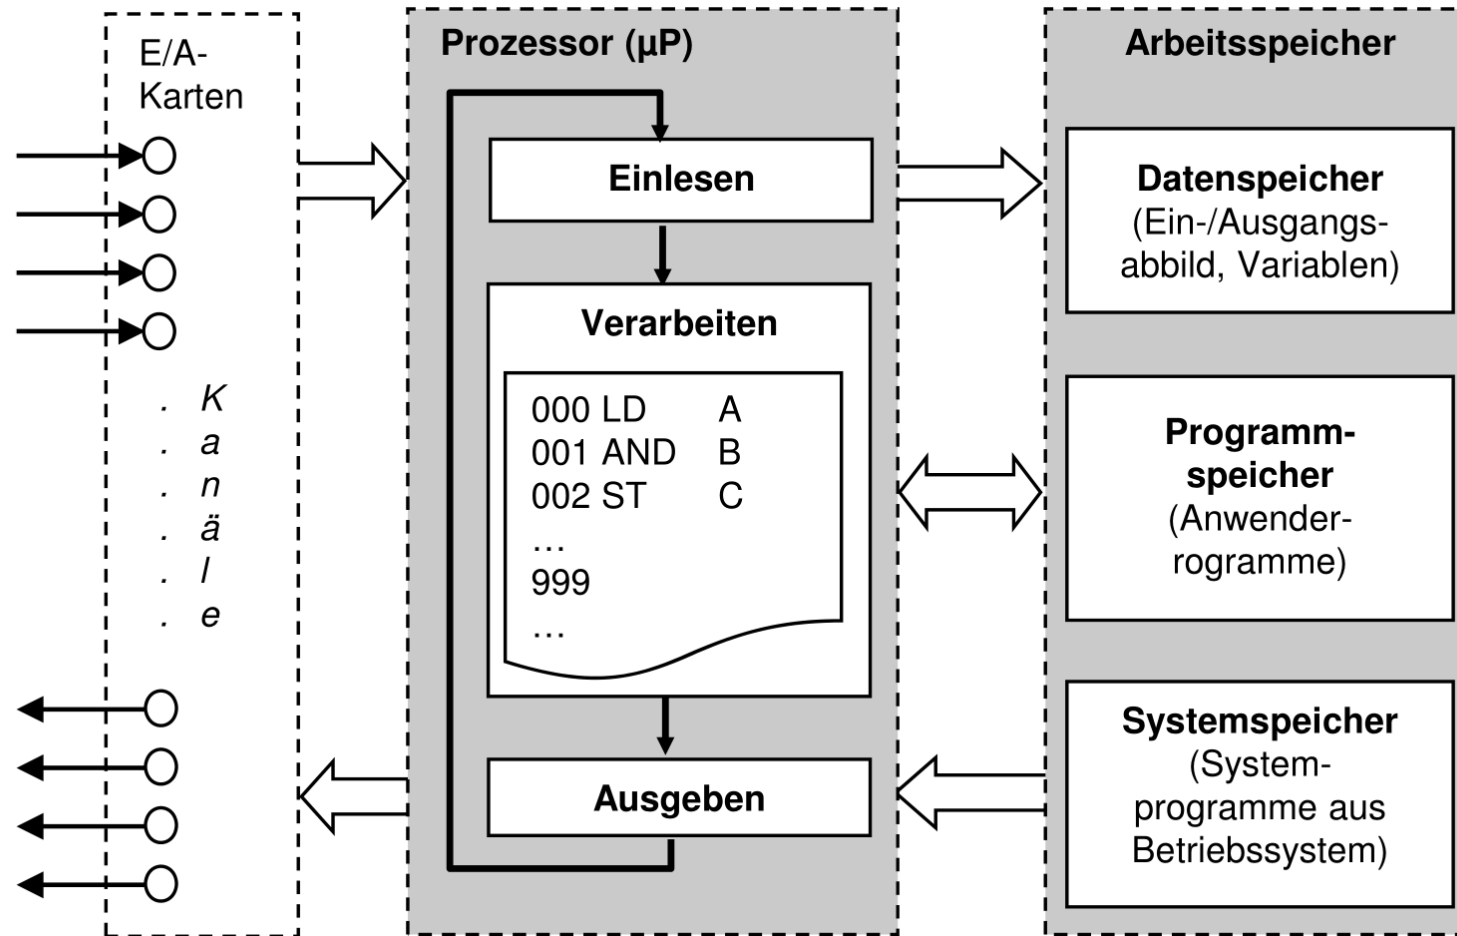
E/A-Karten

K
a
n
ä
l
e

Prozessor (µP)

Einlesen

Verarbeiten

000 LD A
001 AND B
002 ST C
…
999
…

Ausgeben

Arbeitsspeicher

Datenspeicher
(Ein-/Ausgangsabbild, Variablen)

Programmspeicher
(Anwenderrogramme)

Systemspeicher
(Systemprogramme aus Betriebssystem)